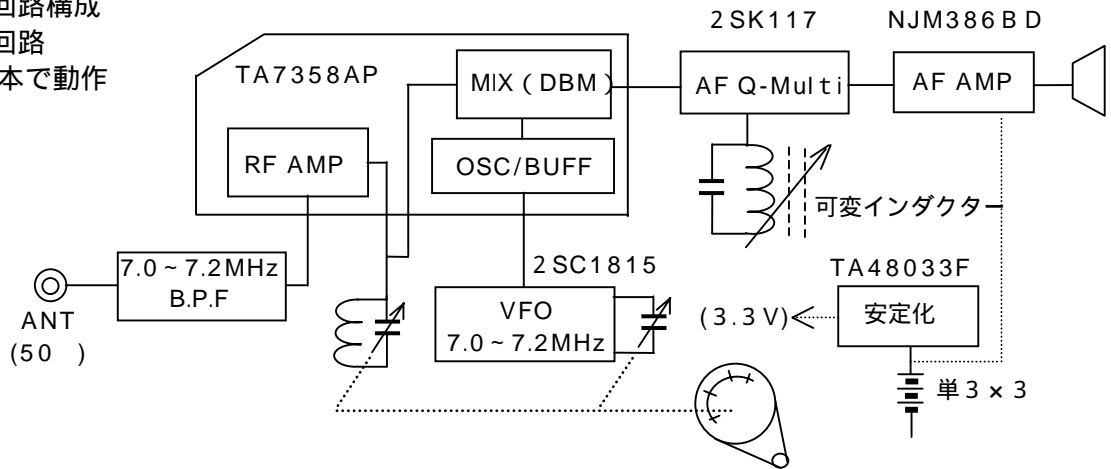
回路構成
回路
本で動作

TA7358AP

MIX（DBM）

RF AMP

OSC/BUFF

2SK117

AF Q-Multi

NJM386BD

AF AMP

可変インダクター

7.0～7.2MHz
B.P.F

ANT
(50 )

2SC1815

VFO
7.0～7.2MHz

TA48033F

(3.3V)

安定化

単3×3